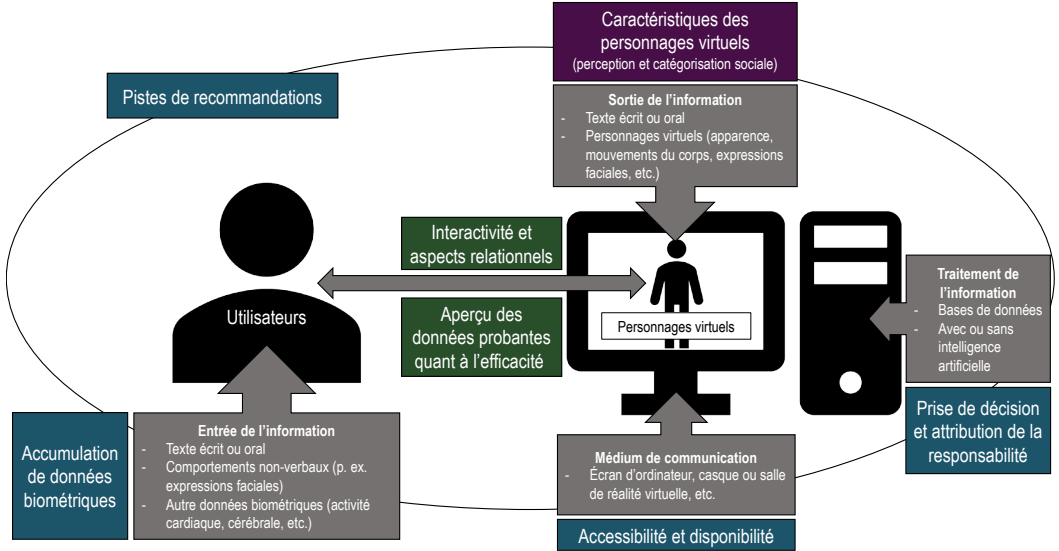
Caractéristiques des personnages virtuels
(perception et catégorisation sociale)

Pistes de recommandations

Sortie de l'information
- Texte écrit ou oral
- Personnages virtuels (apparence, mouvements du corps, expressions faciales, etc.)

Interactivité et aspects relationnels

Utilisateurs

Aperçu des données probantes quant à l'efficacité

Personnages virtuels

Traitement de l'information
- Bases de données
- Avec ou sans intelligence artificielle

Prise de décision et attribution de la responsabilité

Accumulation de données biométriques

Entrée de l'information
- Texte écrit ou oral
- Comportements non-verbaux (p. ex. expressions faciales)
- Autre données biométriques (activité cardiaque, cérébrale, etc.)

Médium de communication
- Écran d'ordinateur, casque ou salle de réalité virtuelle, etc.

Accessibilité et disponibilité